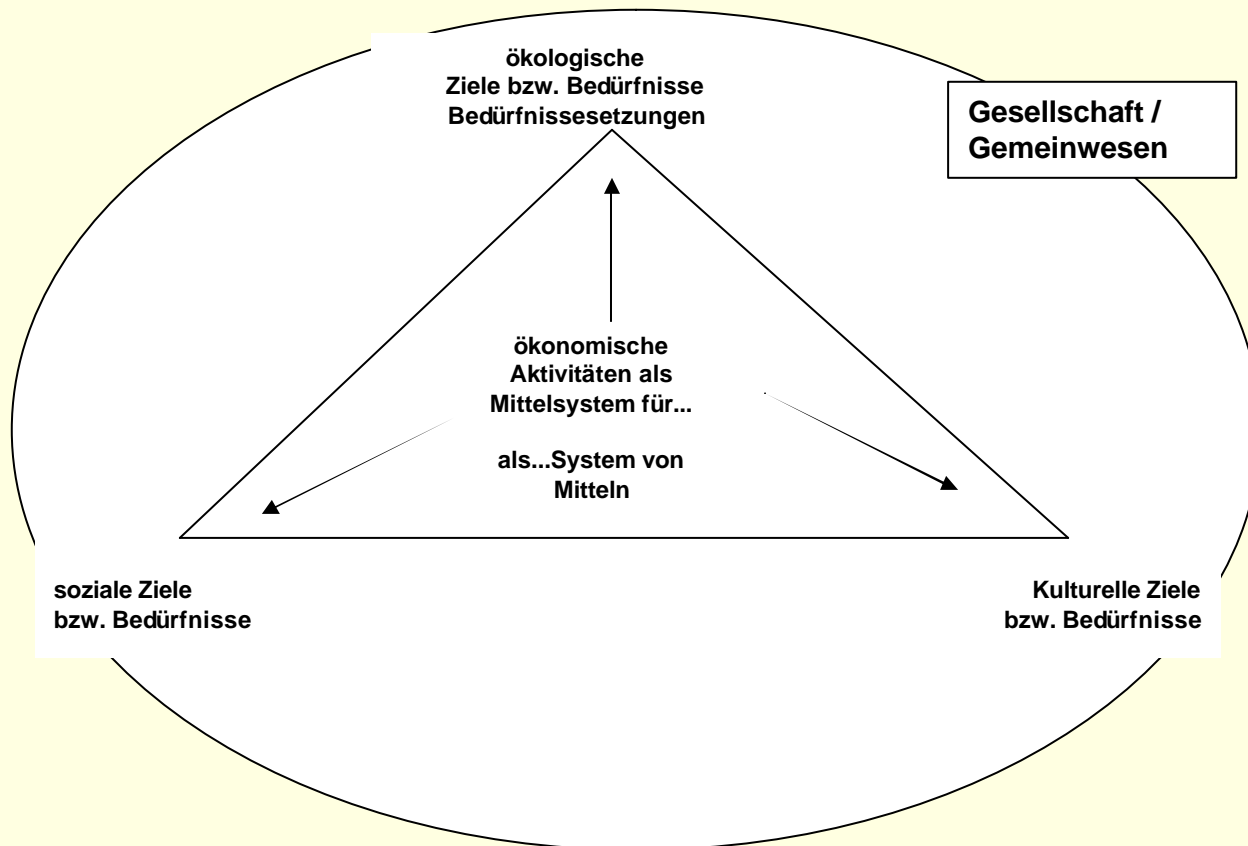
ökologische
Ziele bzw. Bedürfnisse
Bedürfnissesetzungen

Gesellschaft / Gemeinwesen

ökonomische Aktivitäten als Mittelsystem für...

als...System von Mitteln

soziale Ziele
bzw. Bedürfnisse

Kulturelle Ziele
bzw. Bedürfnisse